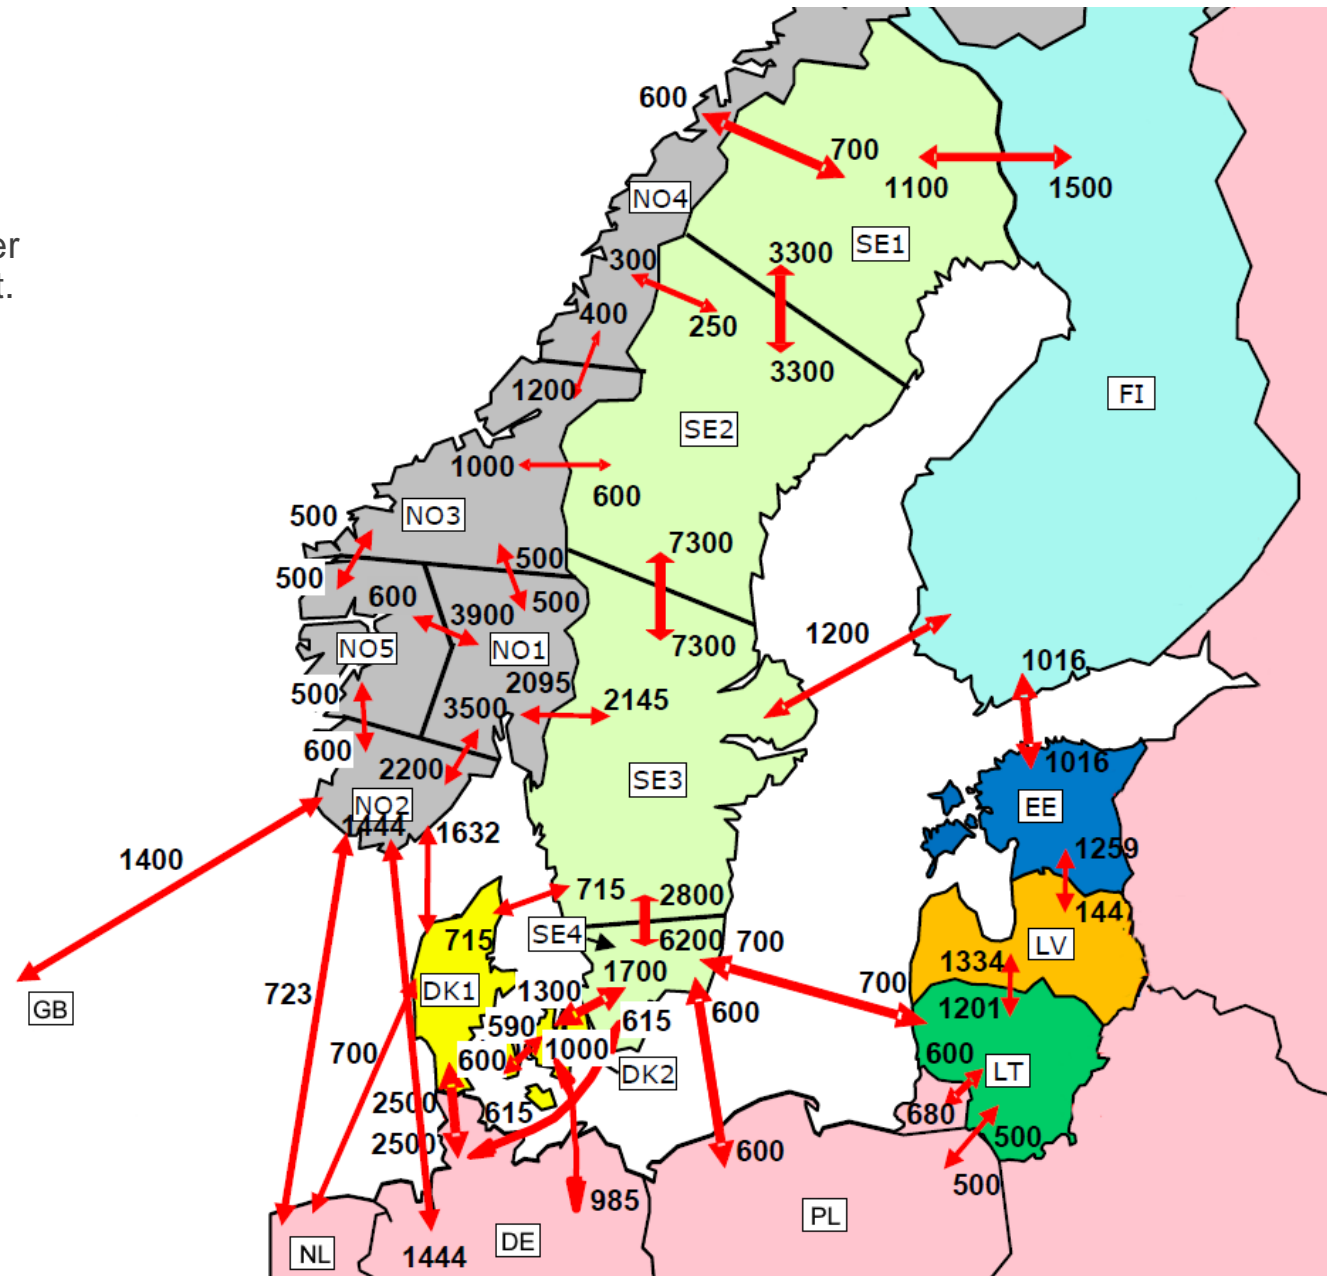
er
t.

600
700
1100
1500
NO4
SE1
300
3300
400
250
3300
1200
FI
SE2
1000
600
500
NO3
500
7300
500
500
600
3900
NO5
NO1
7300
1200
2095
500
3500
2145
1016
600
2200
SE3
1016
NO2
1444
1632
EE
1400
1259
715
2800
144
715
SE4
6200
700
LV
723
GB
1700
700
1334
DK1
1300
1201
590
615
600
700
600
1000
DK2
600
LT
2500
615
680
500
2500
600
500
985
NL
1444
DE
PL